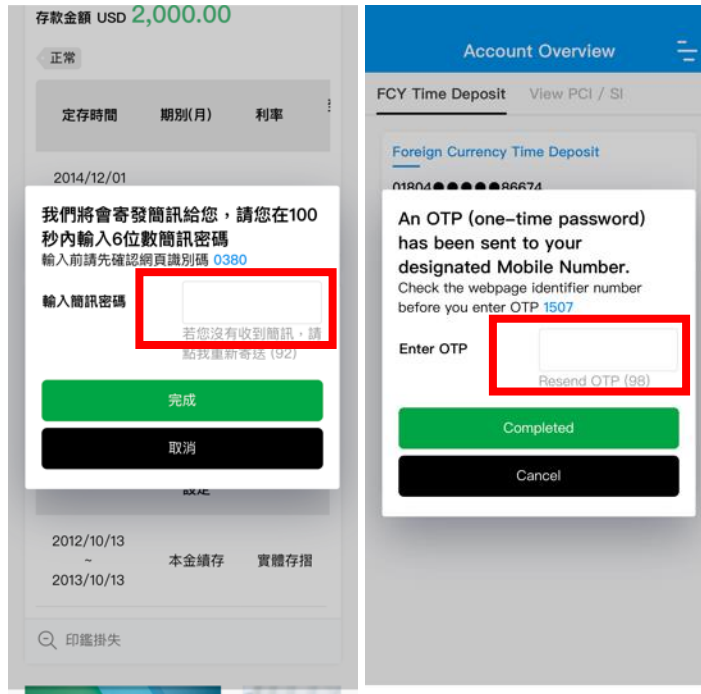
存款金額 USD 2,000.00

正常

| 定存時間 | 期別(月) | 利率 |
|---|---|---|

2014/12/01

我們將會寄發簡訊給您，請您在100秒內輸入6位數簡訊密碼

輸入前請先確認網頁識別碼 0380

輸入簡訊密碼

若您沒有收到簡訊，請點我重新寄送 (92)

完成

取消

設定

| 2012/10/13 ~ 2013/10/13 | 本金續存 | 實體存摺 |
|---|---|---|

印鑑掛失

Account Overview

FCY Time Deposit View PCI / SI

Foreign Currency Time Deposit

01804●●●●●86674

An OTP (one-time password) has been sent to your designated Mobile Number.

Check the webpage identifier number before you enter OTP 1507

Enter OTP

Resend OTP (98)

Completed

Cancel